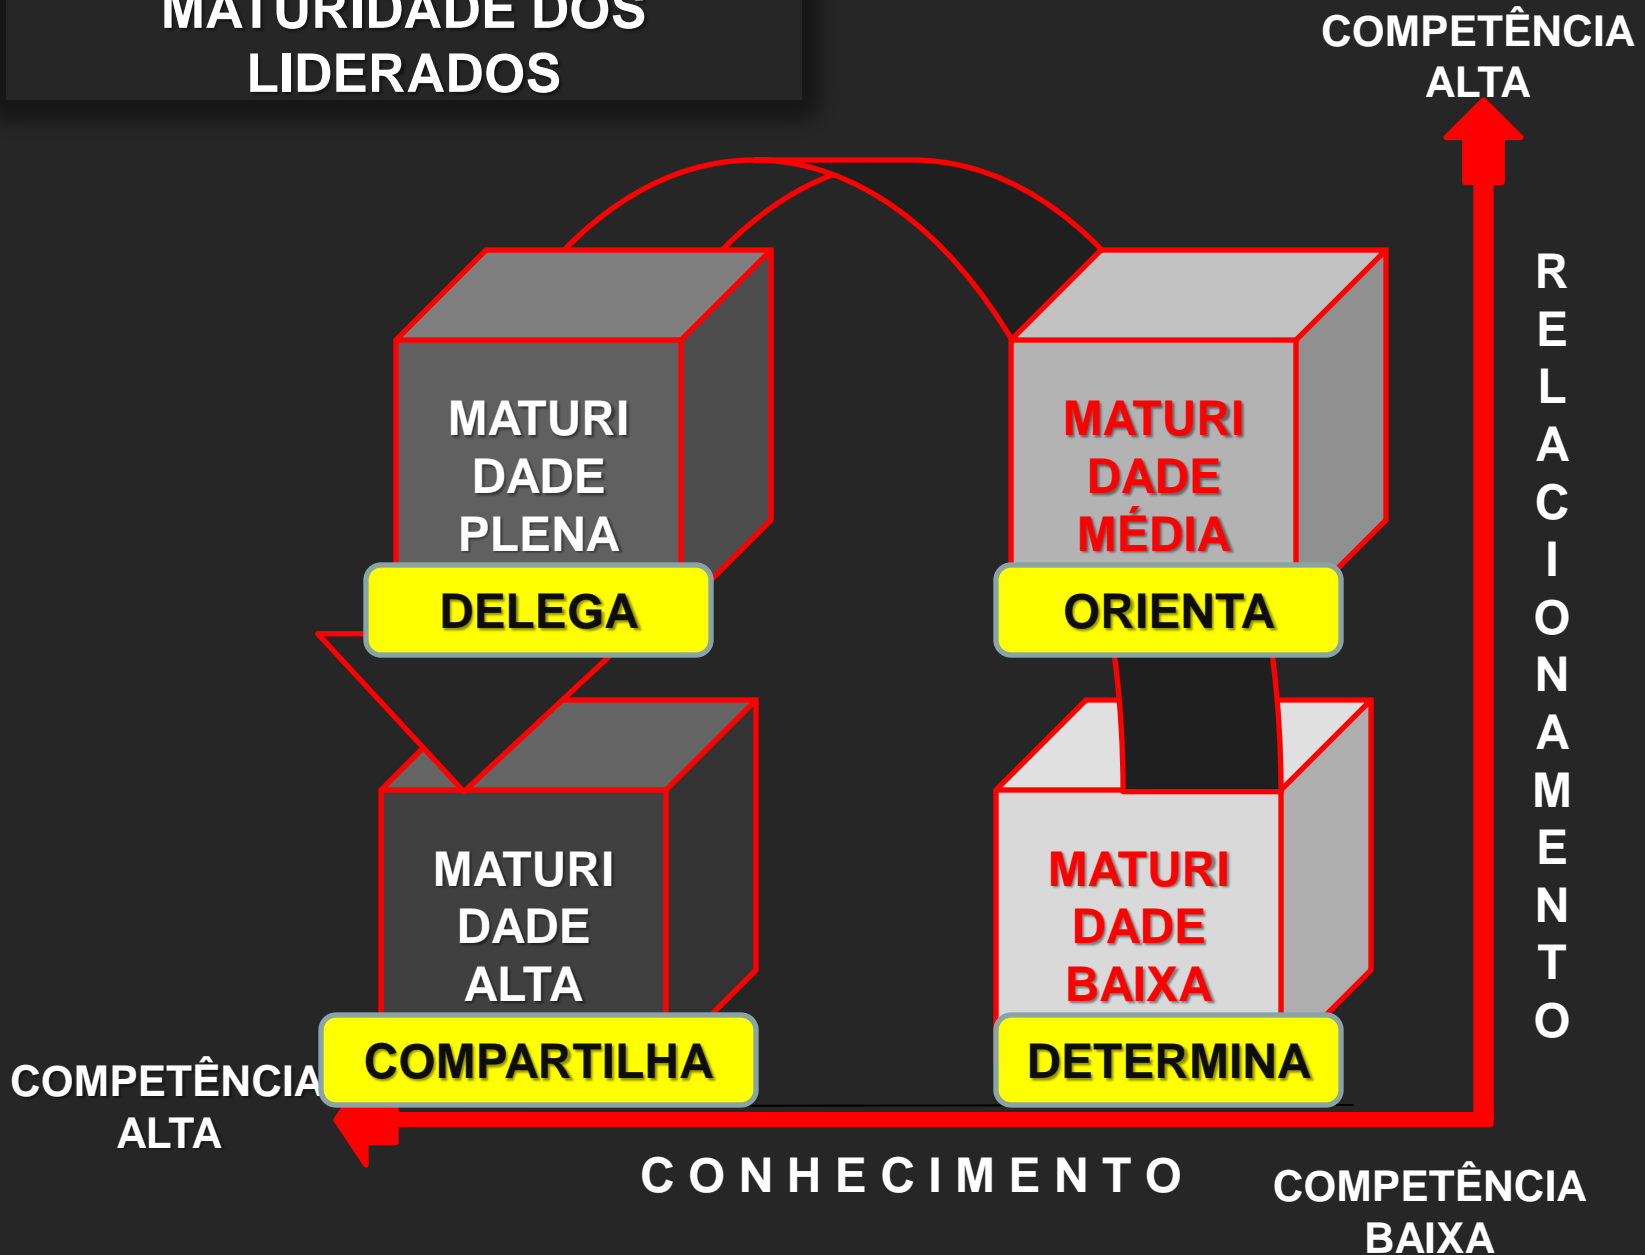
MATURIDADE DOS LIDERADOS

COMPETÊNCIA ALTA

RELACIONAMENTO

MATURI DADE PLENA

DELEGA

MATURI DADE MÉDIA

ORIENTA

MATURI DADE ALTA

COMPARTILHA

MATURI DADE BAIXA

DETERMINA

COMPETÊNCIA ALTA

CONHECIMENTO

COMPETÊNCIA BAIXA